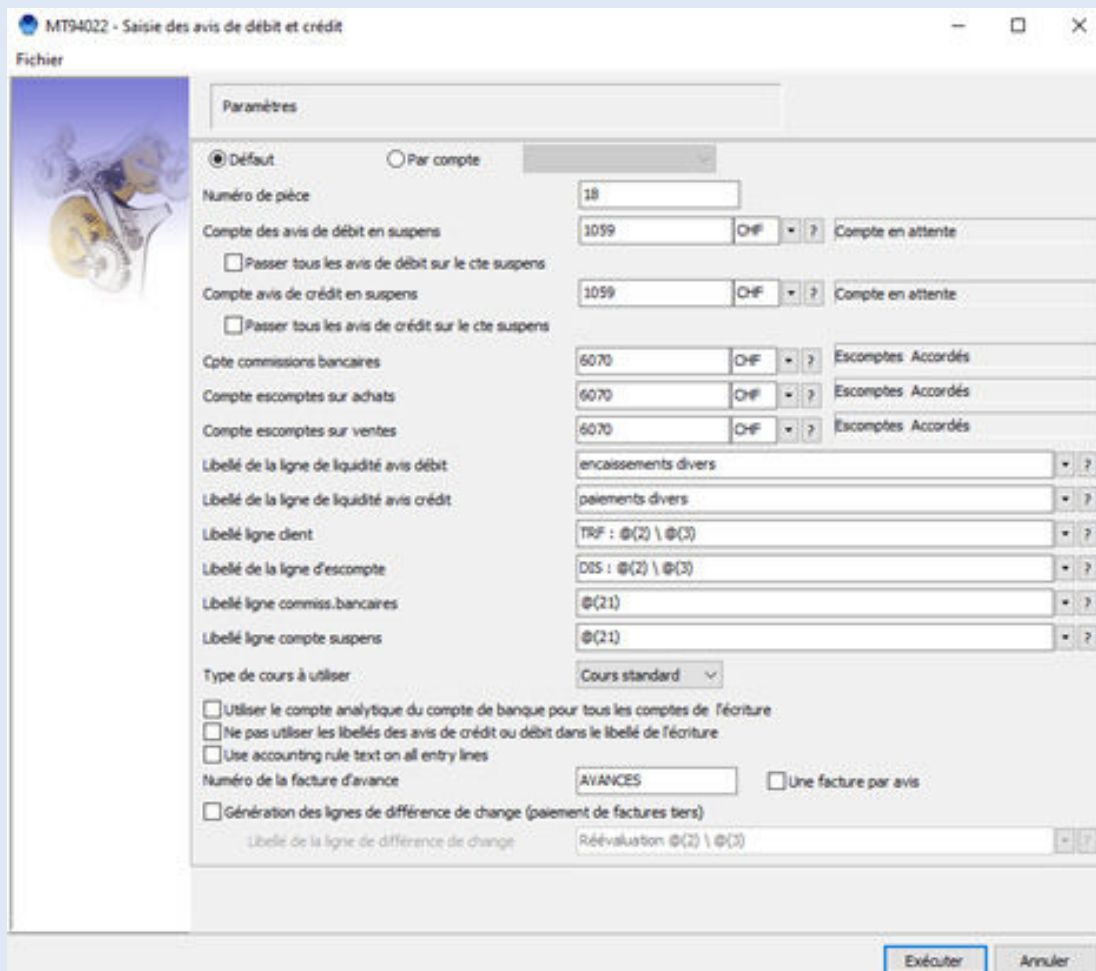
MT94022 - Saisie des avis de débit et crédit

Fichier

Paramètres

Défaut
Par compte

Numéro de pièce
18

Compte des avis de débit en suspens
1059
CHF
?
Compte en attente

Passer tous les avis de débit sur le cte suspens

Compte avis de crédit en suspens
1059
CHF
?
Compte en attente

Passer tous les avis de crédit sur le cte suspens

Cpte commissions bancaires
6070
CHF
?
Escomptes Accordés

Compte escomptes sur achats
6070
CHF
?
Escomptes Accordés

Compte escomptes sur ventes
6070
CHF
?
Escomptes Accordés

Libellé de la ligne de liquidité avis débit
encaissements divers
?

Libellé de la ligne de liquidité avis crédit
paiements divers
?

Libellé ligne client
TRF : @(2) \ @(3)
?

Libellé de la ligne d'escompte
DIS : @(2) \ @(3)
?

Libellé ligne commiss.bancaires
@(21)
?

Libellé ligne compte suspens
@(21)
?

Type de cours à utiliser
Cours standard

Utiliser le compte analytique du compte de banque pour tous les comptes de l'écriture
Ne pas utiliser les libellés des avis de crédit ou débit dans le libellé de l'écriture
Use accounting rule text on all entry lines

Numéro de la facture d'avance
AVANCES
Une facture par avis

Génération des lignes de différence de change (paiement de factures tiers)

Libellé de la ligne de différence de change
Réévaluation @(2) \ @(3)
?

Exécuter
Annuler